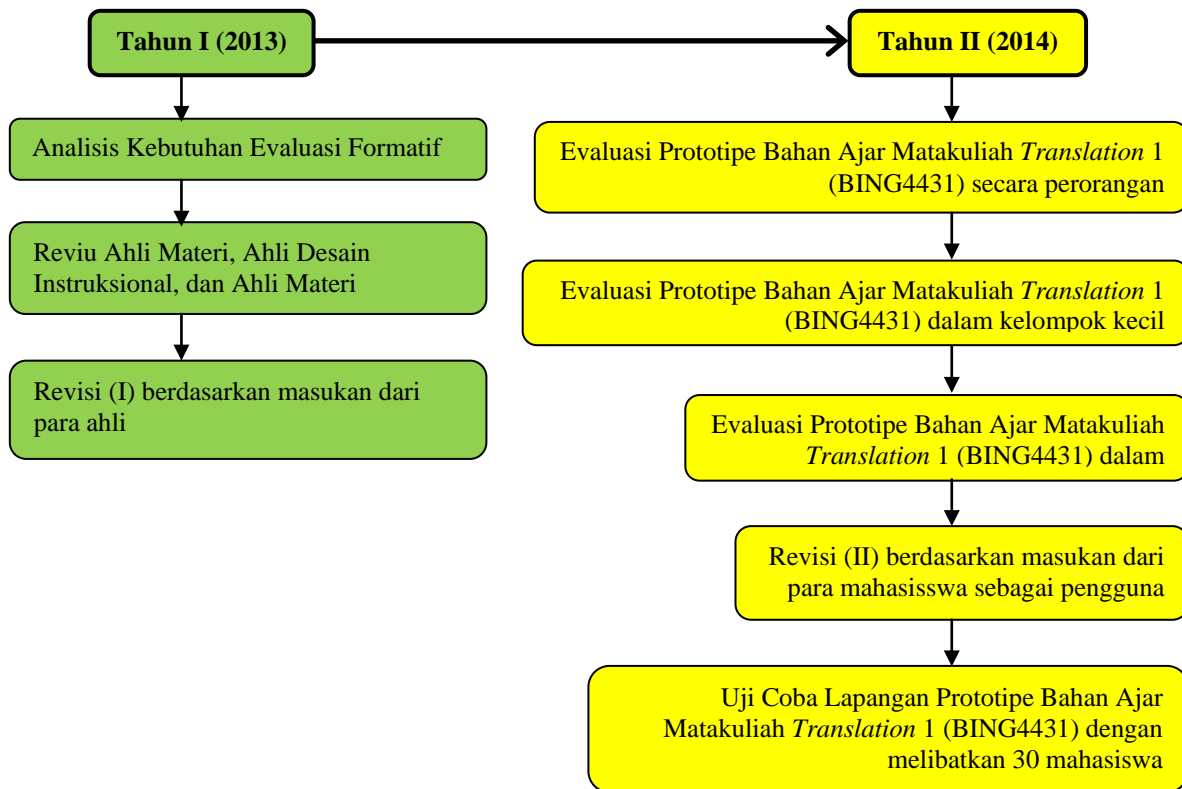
Tahun I (2013)

Analisis Kebutuhan Evaluasi Formatif

Reviu Ahli Materi, Ahli Desain Instruksional, dan Ahli Materi

Revisi (I) berdasarkan masukan dari para ahli

Tahun II (2014)

Evaluasi Prototipe Bahan Ajar Matakuliah *Translation* 1 (BING4431) secara perorangan

Evaluasi Prototipe Bahan Ajar Matakuliah *Translation* 1 (BING4431) dalam kelompok kecil

Evaluasi Prototipe Bahan Ajar Matakuliah *Translation* 1 (BING4431) dalam

Revisi (II) berdasarkan masukan dari para mahasisswa sebagai pengguna

Uji Coba Lapangan Prototipe Bahan Ajar Matakuliah *Translation* 1 (BING4431) dengan melibatkan 30 mahasiswa